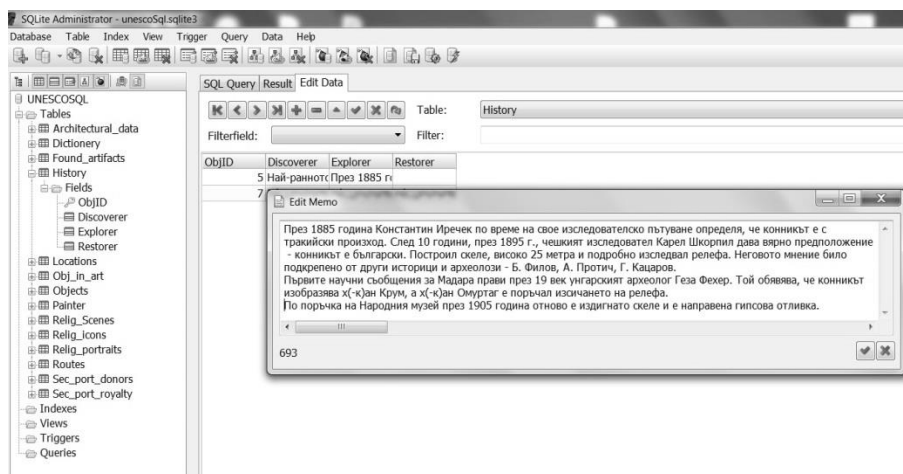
SQLite Administrator - unescoSql.sqlite3

Database Table Index View Trigger Query Data Help

UNESCOSQL
Tables
Architectural_data
Dictionery
Found_artifacts
History
Fields
ObjID
Discoverer
Explorer
Restorer
Locations
Obj_in_art
Objects
Painter
Relig_Scenes
Relig_icons
Relig_portraits
Routes
Sec_port_donors
Sec_port_royalty
Indexes
Views
Triggers
Queries

SQL Query | Result | Edit Data

Table: History
Filterfield:
Filter:

| ObjID | Discoverer | Explorer | Restorer |
|---|---|---|---|
| 5 | Най-ранното | През 1885 г | |
| 7 | | | |

Edit Memo

През 1885 година Константин Иречек по време на свое изследователско пътуване определя, че конникът е с тракийски произход. След 10 години, през 1895 г., чешкият изследовател Карел Шкорпил дава вярно предположение - конникът е български. Построил скеле, високо 25 метра и подробно изследвал релефа. Неговото мнение било подкрепено от други историци и археолози - Б. Филов, А. Протич, Г. Кацаров.
Първите научни съобщения за Мадара прави през 19 век унгарският археолог Геза Фехер. Той обявява, че конникът изобразява х(-к)ан Крум, а х(-к)ан Омуртаг е поръчал изсичането на релефа.
По поръчка на Народния музей през 1905 година отново е издигнато скеле и е направена гипсова отливка.

693